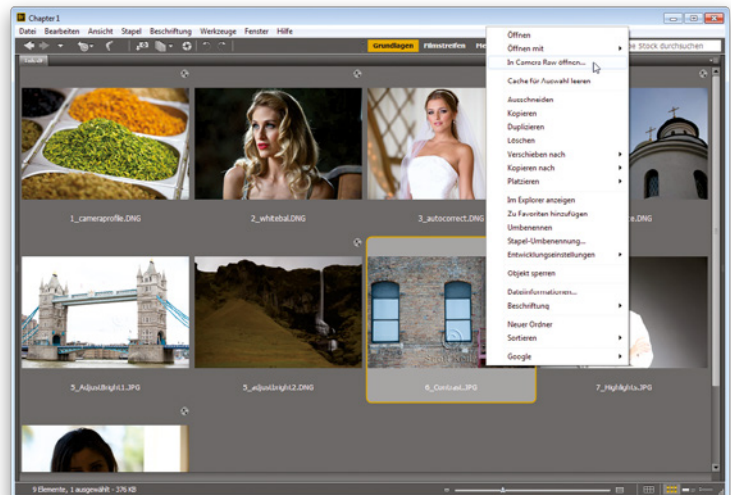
Chapter 1

Datei Bearbeiten Ansicht Stapel Beschriftung Werkzeuge Fenster Hilfe

Grundlagen Filmstreifen

Stock durchsuchen

1_cameraprofile.DNG

2_whitebal.DNG

3_autocorrect.DNG

e.DNG

5_AdjustBright1.JPG

5_adjustbright2.DNG

6_Contrast.JPG

7_Highlights.JPG

Öffnen
Öffnen mit
In Camera Raw öffnen...
Cache für Auswahl leeren
Ausschneiden
Kopieren
Duplizieren
Löschen
Verschieben nach
Kopieren nach
Platzieren
Im Explorer anzeigen
Zu Favoriten hinzufügen
Umbenennen
Stapel-Umbenennung...
Entwicklungseinstellungen
Objekt sperren
Dateiinformationen...
Beschriftung
Neuer Ordner
Sortieren
Google

9 Elemente, 1 ausgewählt - 376 KB